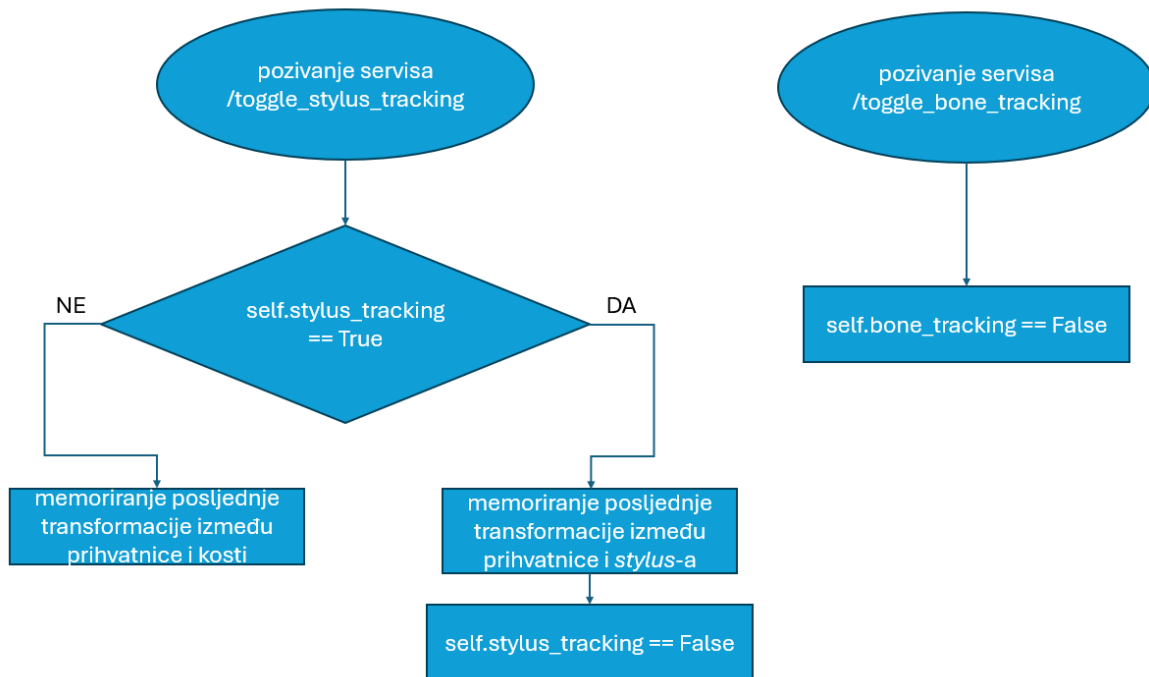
pozivanje servisa /toggle_stylus_tracking

self.stylus_tracking == True

NE

DA

memoriranje posljednje transformacije između prihvatnice i kosti

memoriranje posljednje transformacije između prihvatnice i stylus-a

self.stylus_tracking == False

pozivanje servisa /toggle_bone_tracking

self.bone_tracking == False